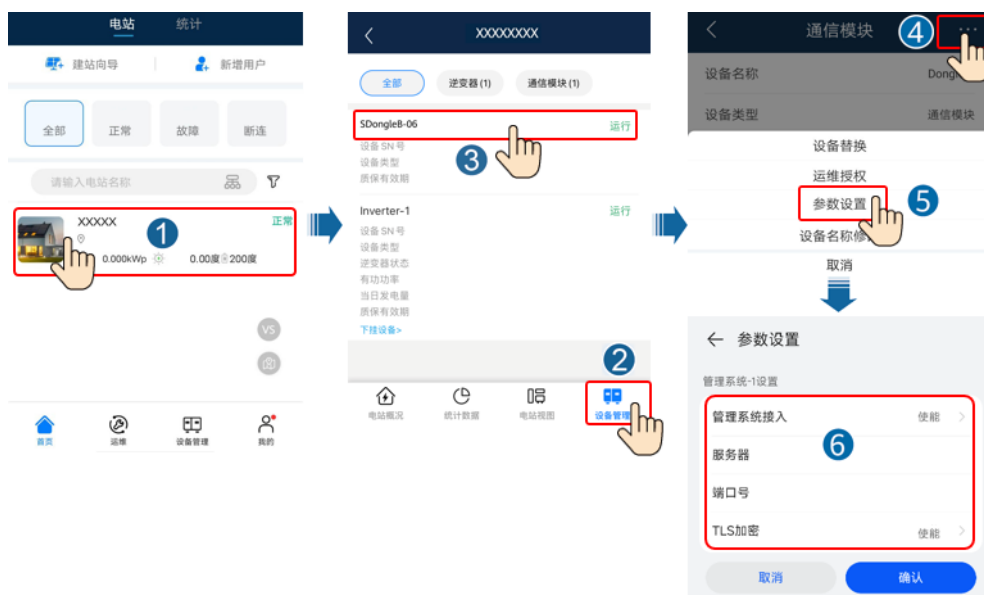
电站 统计

建站向导 新增用户

全部 正常 故障 断连

请输入电站名称

XXXXX 正常

0.000kWp 0.00度 200度

1

VS

首页 运维 设备管理 我的

XXXXXXXX

全部 逆变器 (1) 通信模块 (1)

SDongleB-06 运行
设备 SN 号
设备类型
质保有效期

3

Inverter-1 运行
设备 SN 号
设备类型
逆变器状态
有功功率
当日发电量
质保有效期
下挂设备>

2

电站概况 统计数据 电站视图 设备管理

通信模块 4

设备名称 Dong

设备类型 通信模块

设备替换
运维授权
参数设置 5
设备名称修
取消

参数设置

管理系统-1设置

管理系统接入 使能

6

服务器

端口号

TLS加密 使能

取消 确认